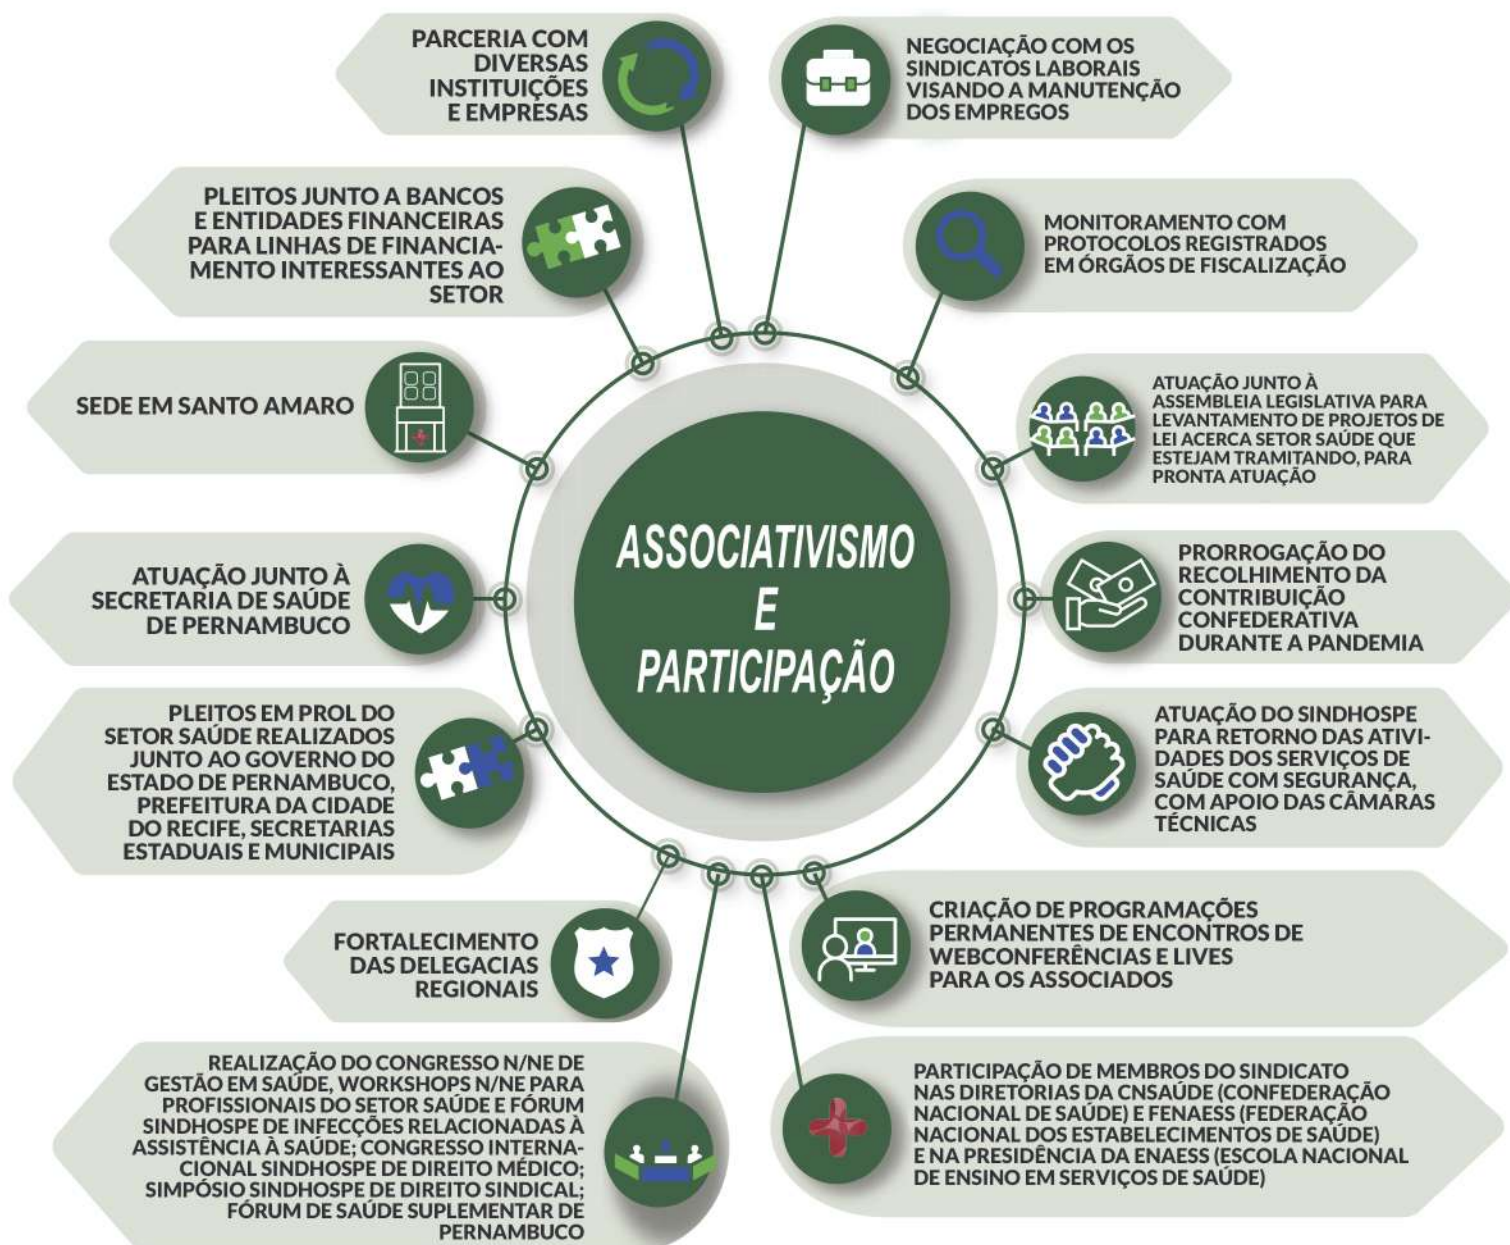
ASSOCIATIVISMO E PARTICIPAÇÃO

PARCERIA COM DIVERSAS INSTITUIÇÕES E EMPRESAS

NEGOCIAÇÃO COM OS SINDICATOS LABORAIS VISANDO A MANUTENÇÃO DOS EMPREGOS

PLEITOS JUNTO A BANCOS E ENTIDADES FINANCEIRAS PARA LINHAS DE FINANCIAMENTO INTERESSANTES AO SETOR

MONITORAMENTO COM PROTOCOLOS REGISTRADOS EM ÓRGÃOS DE FISCALIZAÇÃO

SEDE EM SANTO AMARO

ATUAÇÃO JUNTO À ASSEMBLEIA LEGISLATIVA PARA LEVANTAMENTO DE PROJETOS DE LEI ACERCA SETOR SAÚDE QUE ESTEJAM TRAMITANDO, PARA PRONTA ATUAÇÃO

ATUAÇÃO JUNTO À SECRETARIA DE SAÚDE DE PERNAMBUCO

PRORROGAÇÃO DO RECOLHIMENTO DA CONTRIBUIÇÃO CONFEDERATIVA DURANTE A PANDEMIA

PLEITOS EM PROL DO SETOR SAÚDE REALIZADOS JUNTO AO GOVERNO DO ESTADO DE PERNAMBUCO, PREFEITURA DA CIDADE DO RECIFE, SECRETARIAS ESTADUAIS E MUNICIPAIS

ATUAÇÃO DO SINDHOSPE PARA RETORNO DAS ATIVIDADES DOS SERVIÇOS DE SAÚDE COM SEGURANÇA, COM APOIO DAS CÂMARAS TÉCNICAS

FORTALECIMENTO DAS DELEGACIAS REGIONAIS

CRIAÇÃO DE PROGRAMAÇÕES PERMANENTES DE ENCONTROS DE WEBCONFERÊNCIAS E LIVES PARA OS ASSOCIADOS

REALIZAÇÃO DO CONGRESSO N/NE DE GESTÃO EM SAÚDE, WORKSHOPS N/NE PARA PROFISSIONAIS DO SETOR SAÚDE E FÓRUM SINDHOSPE DE INFECÇÕES RELACIONADAS À ASSISTÊNCIA À SAÚDE; CONGRESSO INTERNACIONAL SINDHOSPE DE DIREITO MÉDICO; SIMPÓSIO SINDHOSPE DE DIREITO SINDICAL; FÓRUM DE SAÚDE SUPLEMENTAR DE PERNAMBUCO

PARTICIPAÇÃO DE MEMBROS DO SINDICATO NAS DIRETORIAS DA CNSAÚDE (CONFEDERAÇÃO NACIONAL DE SAÚDE) E FENAESS (FEDERAÇÃO NACIONAL DOS ESTABELECIMENTOS DE SAÚDE) E NA PRESIDÊNCIA DA ENAESS (ESCOLA NACIONAL DE ENSINO EM SERVIÇOS DE SAÚDE)